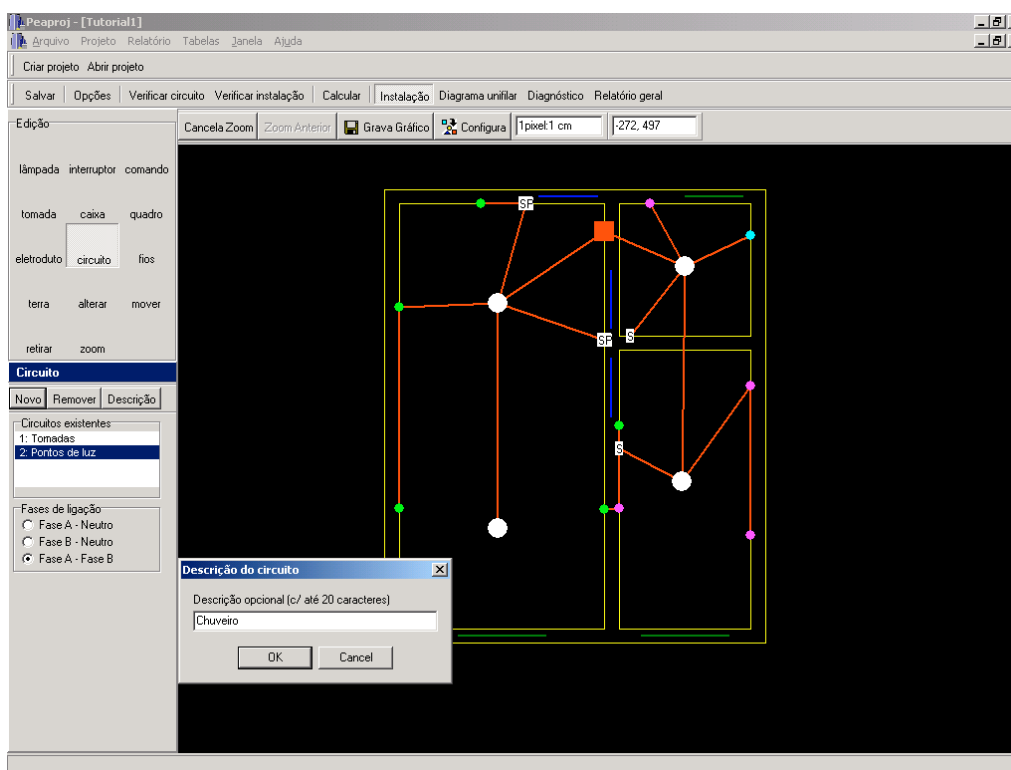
Peaproj - [Tutorial1]

Arquivo Projeto Relatório Tabelas Janela Ajuda

Criar projeto Abrir projeto

Salvar | Opções | Verificar circuito Verificar instalação | Calcular | Instalação Diagrama unifilar Diagnóstico Relatório geral

Edição

lâmpada interruptor comando

tomada caixa quadro

eletroduto circuito fios

terra alterar mover

retirar zoom

Cancela Zoom Zoom Anterior Grava Gráfico Configura 1pixel:1 cm -272, 497

SP

S

SP

S

Circuito

Novo Remover Descrição

Circuitos existentes
1: Tomadas
2: Pontos de luz

Fases de ligação
Fase A - Neutro
Fase B - Neutro
Fase A - Fase B

Descrição do circuito

Descrição opcional (c/ até 20 caracteres)

Chuveiro

OK Cancel